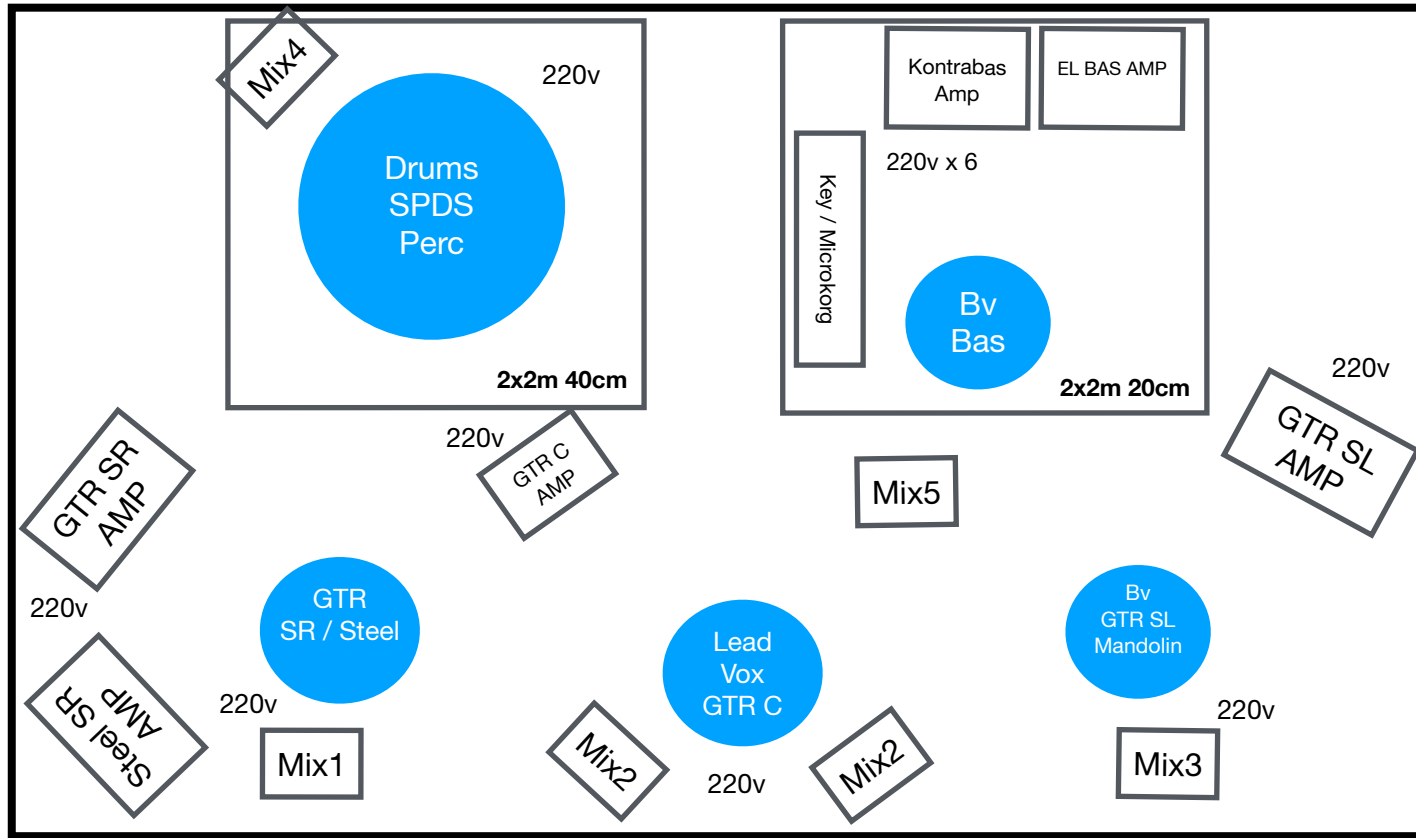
Mix4

220v

Drums
SPDS
Perc

2x2m 40cm

Kontrabas Amp

EL BAS AMP

220v x 6

Key / Microkorg

Bv
Bas

2x2m 20cm

220v

GTR SL AMP

220v

GTR C AMP

Mix5

GTR SR AMP

220v

GTR
SR / Steel

Lead
Vox
GTR C

Bv
GTR SL
Mandolin

Steel SR AMP

220v

220v

Mix1

Mix2

220v

Mix2

Mix3